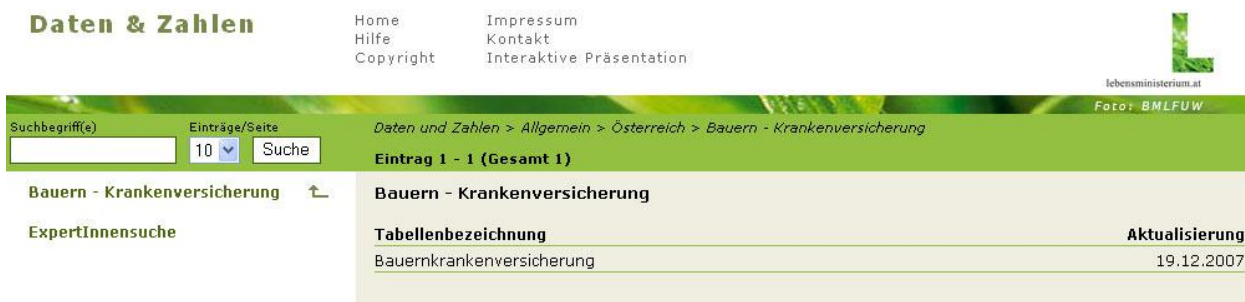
Daten & Zahlen

Home
Hilfe
Copyright

Impressum
Kontakt
Interaktive Präsentation

lebensministerium.at

Foto: BMLFUW

Suchbegriff(e)

Einträge/Seite

10

Suche

Daten und Zahlen > Allgemein > Österreich > Bauern - Krankenversicherung

Eintrag 1 - 1 (Gesamt 1)

Bauern - Krankenversicherung

ExpertInnensuche

Bauern - Krankenversicherung

| Tabellenbezeichnung | Aktualisierung |
|---|---|
| Bauernkrankenversicherung | 19.12.2007 |